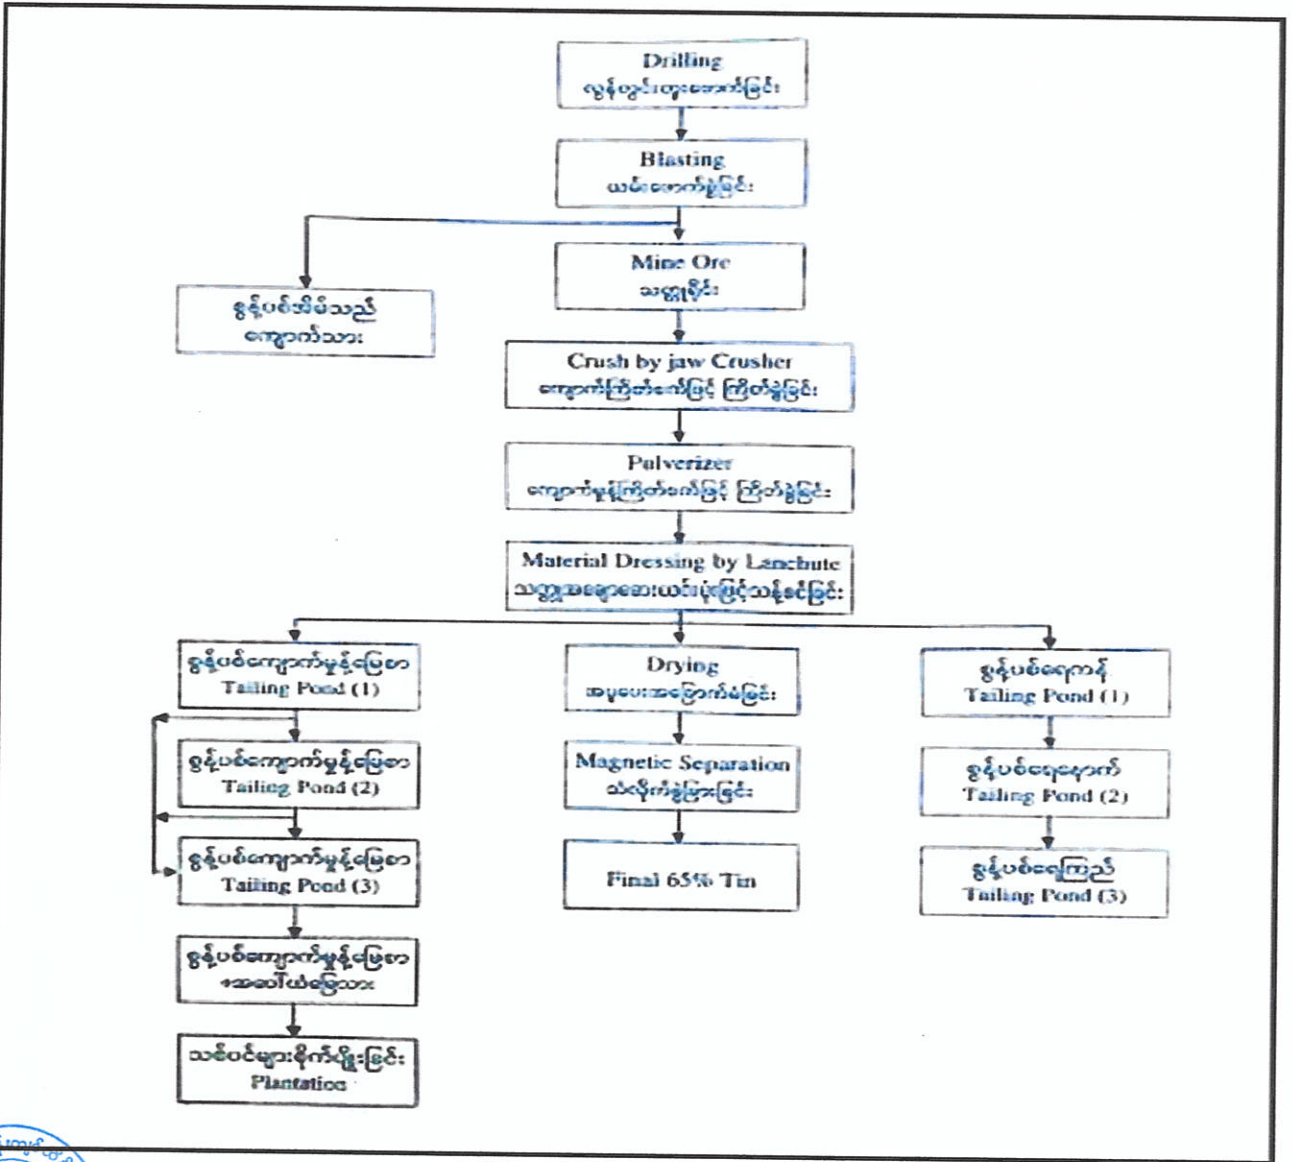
Drilling
လွန်တွင်းတူးဖောက်ခြင်း

Blasting
ယမ်းဖောက်ခွဲခြင်း

Mine Ore
သတ္တုရိုင်း

နွံပစ်အိမ်သည်
ကျောက်သား

Crush by jaw Crusher
ကျောက်ကြိတ်စက်ဖြင့် ကြိတ်ခွဲခြင်း

Pulverizer
ကျောက်မှုန့်ကြိတ်စက်ဖြင့် ကြိတ်ခွဲခြင်း

Material Dressing by Lanchute
သတ္တုအရောအနှောများယမ်းပုံဖြင့်သန့်စင်ခြင်း

နွံပစ်ကျောက်မှုန့်မြေစာ
Tailing Pond (1)

နွံပစ်ကျောက်မှုန့်မြေစာ
Tailing Pond (2)

နွံပစ်ကျောက်မှုန့်မြေစာ
Tailing Pond (3)

နွံပစ်ကျောက်မှုန့်မြေစာ
အဆင့်ဆင့်ပြည့်သွား

သစ်ပင်များစိုက်ပျိုးခြင်း
Plantation

Drying
အပူပေးအခြောက်ခံခြင်း

Magnetic Separation
သံလိုက်ခွဲခြားခြင်း

Final 65% Tin

နွံပစ်ရေကန်
Tailing Pond (1)

နွံပစ်ရေနောက်
Tailing Pond (2)

နွံပစ်ရေကြည်
Tailing Pond (3)